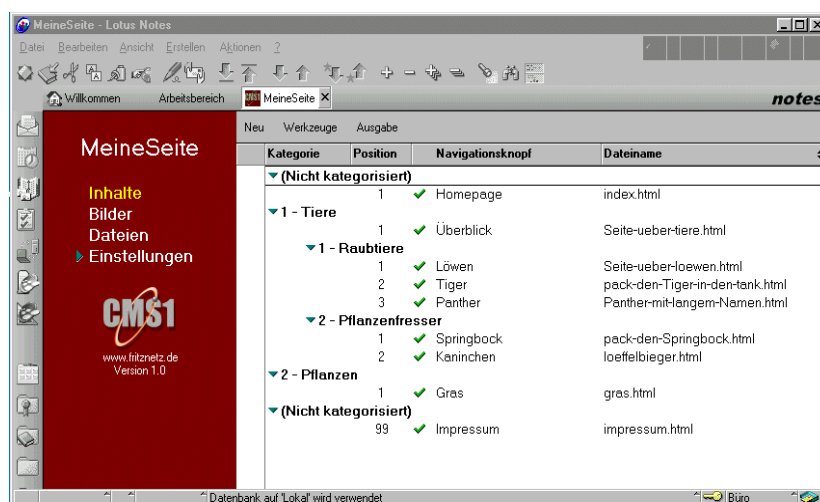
MeineSeite - Lotus Notes

Datei Bearbeiten Ansicht Erstellen Aktionen ?

Willkommen Arbeitsbereich MeineSeite

notes

Neu Werkzeuge Ausgabe

MeineSeite

Inhalte
Bilder
Dateien
Einstellungen

CMS1

www.fritznetz.de
Version 1.0

| Kategorie | Position | Navigationsknopf | Dateiname |
|---|---|---|---|
| (Nicht kategorisiert) | | | |
| | 1 | Homepage | index.html |
| 1 - Tiere | | | |
| | 1 | Überblick | Seite-ueber-tiere.html |
| 1 - Raubtiere | | | |
| | 1 | Löwen | Seite-ueber-loewen.html |
| | 2 | Tiger | pack-den-Tiger-in-den-tank.html |
| | 3 | Panther | Panther-mit-langem-Namen.html |
| 2 - Pflanzenfresser | | | |
| | 1 | Springbock | pack-den-Springbock.html |
| | 2 | Kaninchen | loeffelbieger.html |
| 2 - Pflanzen | | | |
| | 1 | Gras | gras.html |
| (Nicht kategorisiert) | | | |
| | 99 | Impressum | impressum.html |

Datenbank auf 'Lokal' wird verwendet

Büro